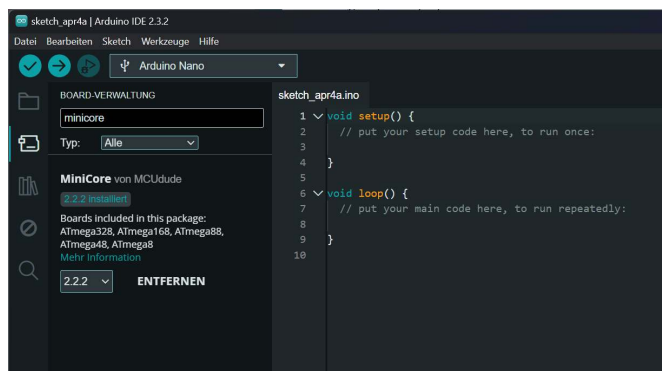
sketch_apr4a | Arduino IDE 2.3.2

Datei Bearbeiten Sketch Werkzeuge Hilfe

Arduino Nano

BOARD-VERWALTUNG

minicore

Typ: Alle

MiniCore von MCUdude

2.2.2 installiert

Boards included in this package: ATmega328, ATmega168, ATmega88, ATmega48, ATmega8

Mehr Information

2.2.2 ENTFERNEN

sketch_apr4a.ino

1 void setup() {
2 // put your setup code here, to run once:
3
4 }
5
6 void loop() {
7 // put your main code here, to run repeatedly:
8
9 }
10